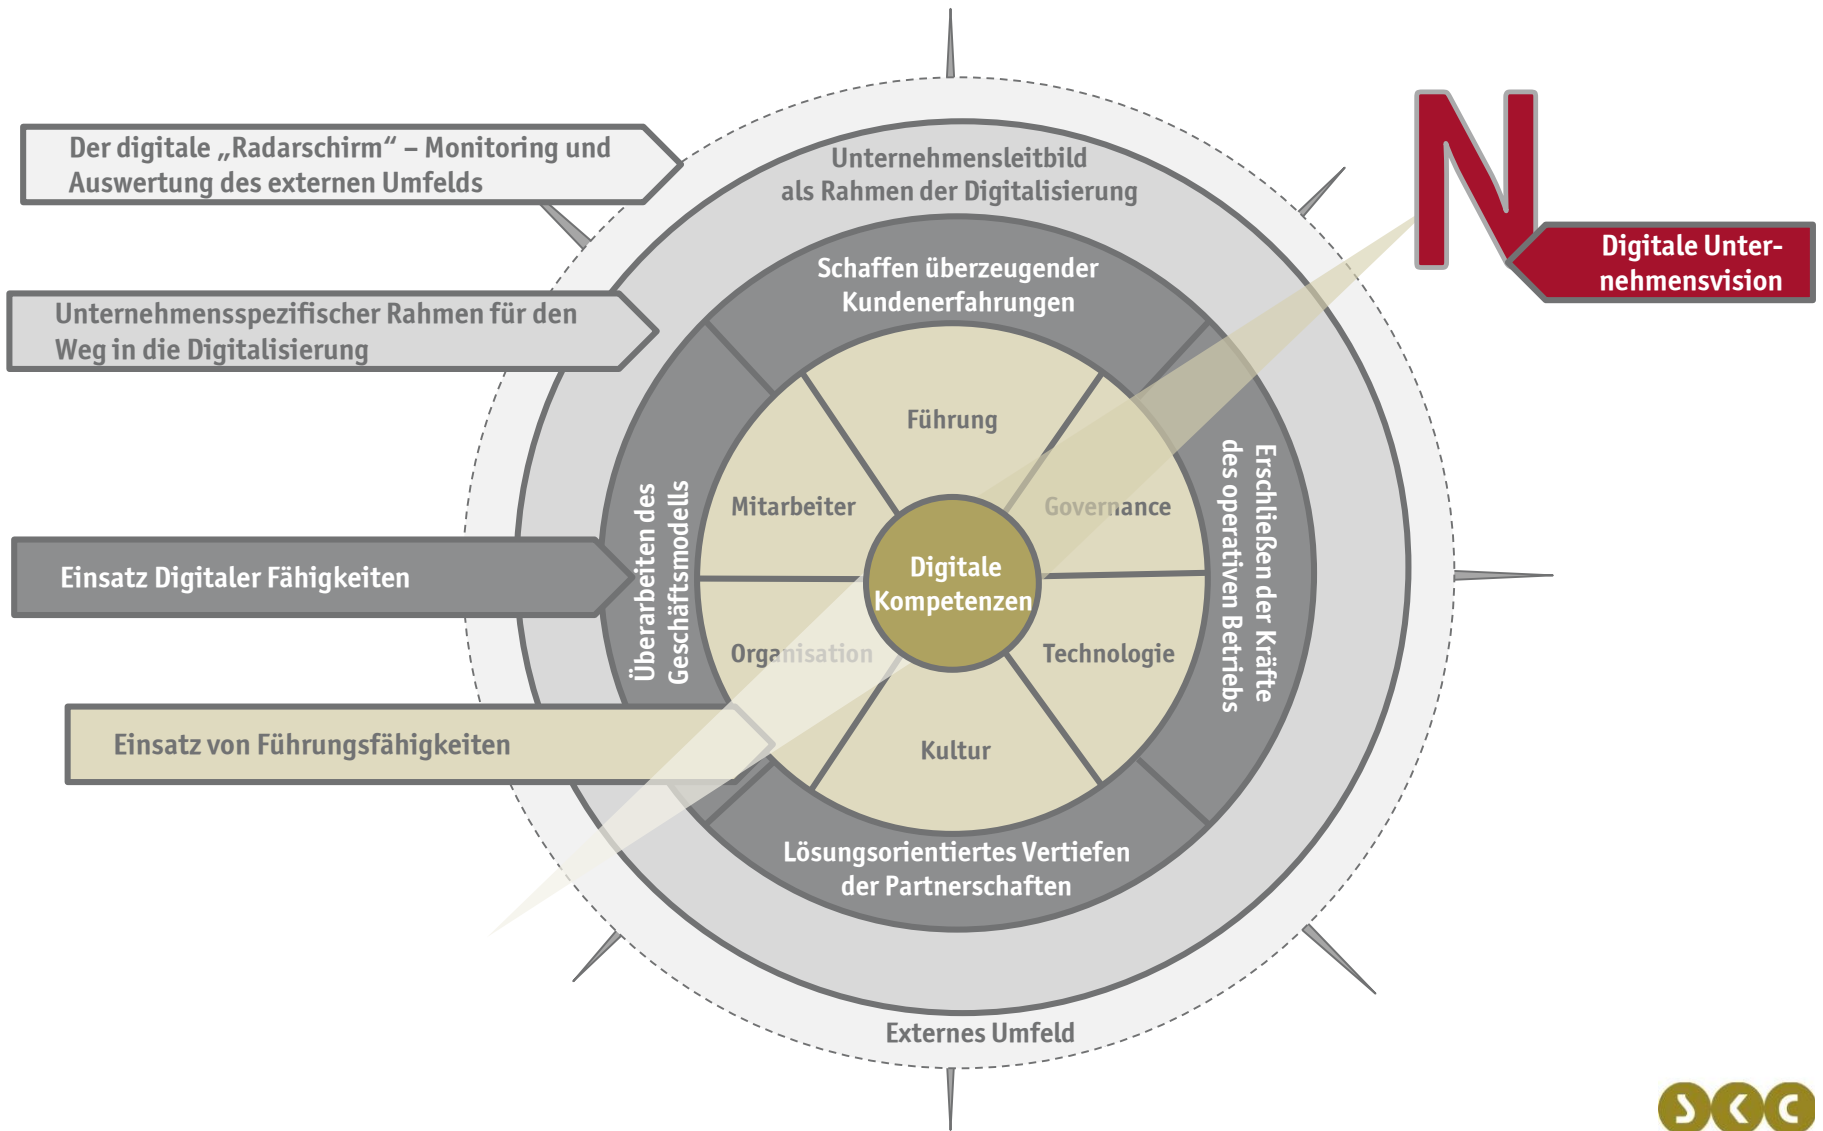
Der digitale „Radarschirm“ – Monitoring und Auswertung des externen Umfelds

Unternehmensspezifischer Rahmen für den Weg in die Digitalisierung

Einsatz Digitaler Fähigkeiten

Einsatz von Führungsfähigkeiten

Unternehmensleitbild als Rahmen der Digitalisierung

N

Digitale Unternehmensvision

Schaffen überzeugender Kundenerfahrungen

Überarbeiten des Geschäftsmodells

Erschließen der Kräfte des operativen Betriebs

Führung

Mitarbeiter

Governance

Digitale Kompetenzen

Organisation

Technologie

Kultur

Lösungsorientiertes Vertiefen der Partnerschaften

Externes Umfeld

SKC